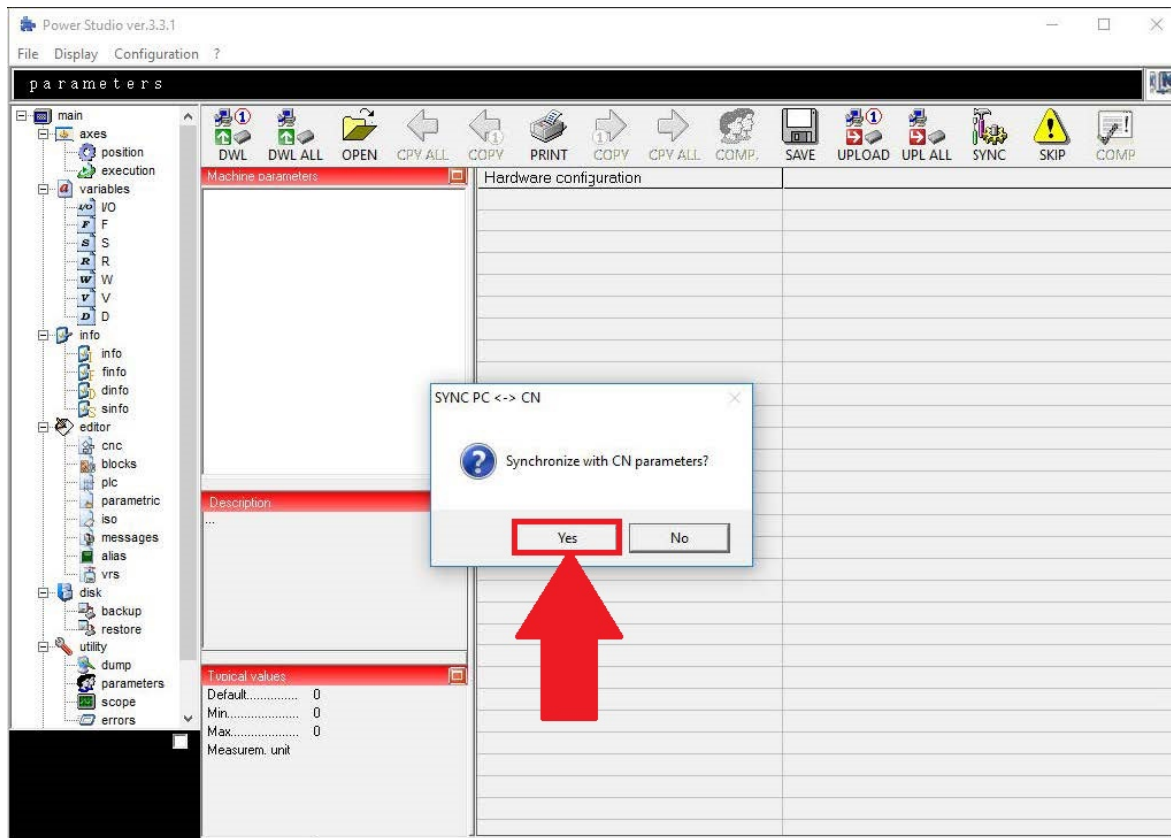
Power Studio ver.3.3.1

File Display Configuration ?

parameters

main
axes
position
execution
variables
I/O
F
S
R
W
V
D
info
info
finfo
dinfo
sinfo
editor
cnc
blocks
plc
parametric
iso
messages
alias
vrs
disk
backup
restore
utility
dump
parameters
scope
errors

DWL DWL ALL OPEN CPY ALL COPY PRINT COPY CPY ALL COMP. SAVE UPLOAD UPL ALL SYNC SKIP COMP

Machine parameters

Hardware configuration

Description
...

Typical values
Default.............. 0
Min.................... 0
Max.................... 0
Measurem. unit

SYNC PC <-> CN

Synchronize with CN parameters?

Yes No